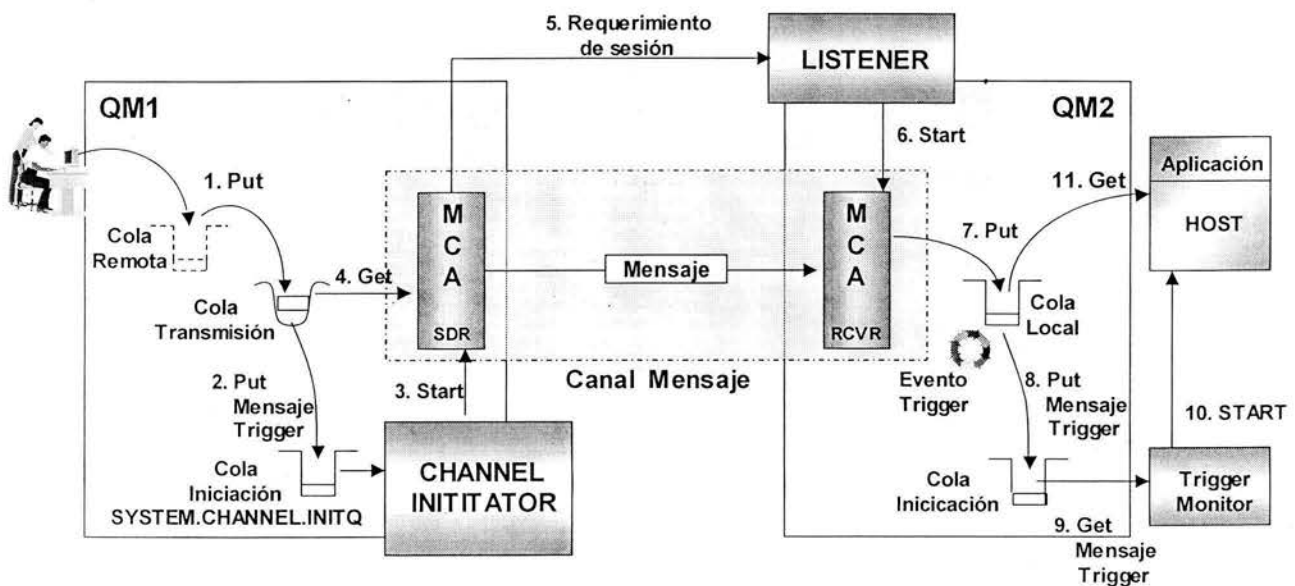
5. Requerimiento de sesión

LISTENER

QM1

QM2

6. Start

Aplicación

HOST

1. Put

11. Get

Cola Remota

M C A SDR

M C A RCVR

7. Put

4. Get

Mensaje

Cola Transmisión

Cola Local

Canal Mensaje

2. Put Mensaje Trigger

3. Start

Evento Trigger

8. Put Mensaje Trigger

10. START

Cola Iniciación SYSTEM.CHANNEL.INITQ

CHANNEL INITITATOR

Cola Inicicación

Trigger Monitor

9. Get Mensaje Trigger